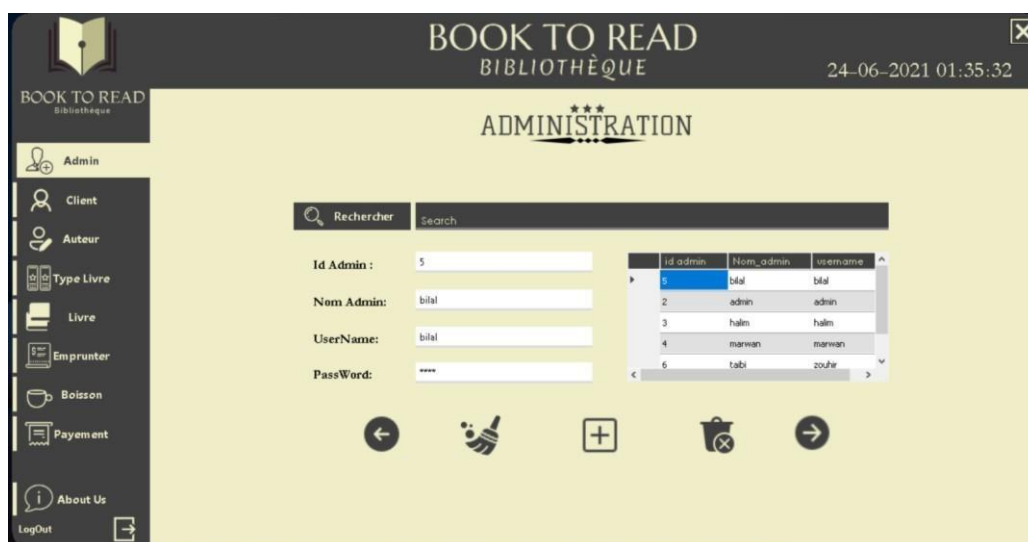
BOOK TO READ
BIBLIOTHÈQUE

24-06-2021 01:35:32

BOOK TO READ
Bibliothèque

Admin
Client
Auteur
Type Livre
Livre
Emprunter
Boisson
Payement
About Us
LogOut

ADMINISTRATION

Rechercher
Search

Id Admin : 5
Nom Admin: bilal
UserName: bilal
PassWord: ****

| id admin | Nom_admin | username |
|---|---|---|
| 5 | bilal | bilal |
| 2 | admin | admin |
| 3 | halim | halim |
| 4 | marwan | marwan |
| 6 | taibi | zouhir |